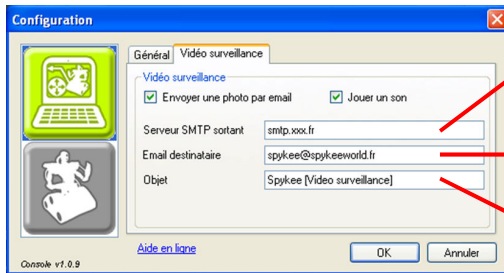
Configuration

Général | Vidéo surveillance

Vidéo surveillance

Envoyer une photo par email

Jouer un son

Serveur SMTP sortant | smtp.xxx.fr

Email destinataire | spykee@spykeeworld.fr

Objet | Spykee [Video surveillance]

Aide en ligne

OK

Annuler

Console v1.0.9